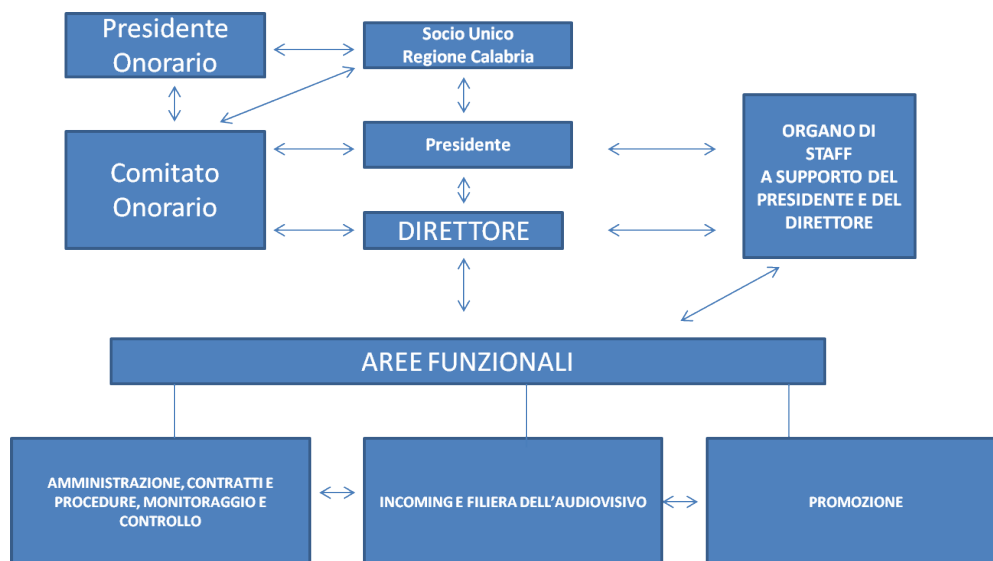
Presidente Onorario

Socio Unico
Regione Calabria

Comitato Onorario

Presidente

DIRETTORE

ORGANO DI STAFF
A SUPPORTO DEL PRESIDENTE E DEL DIRETTORE

AREE FUNZIONALI

AMMINISTRAZIONE, CONTRATTI E PROCEDURE, MONITORAGGIO E CONTROLLO

INCOMING E FILIERA DELL'AUDIOVISIVO

PROMOZIONE